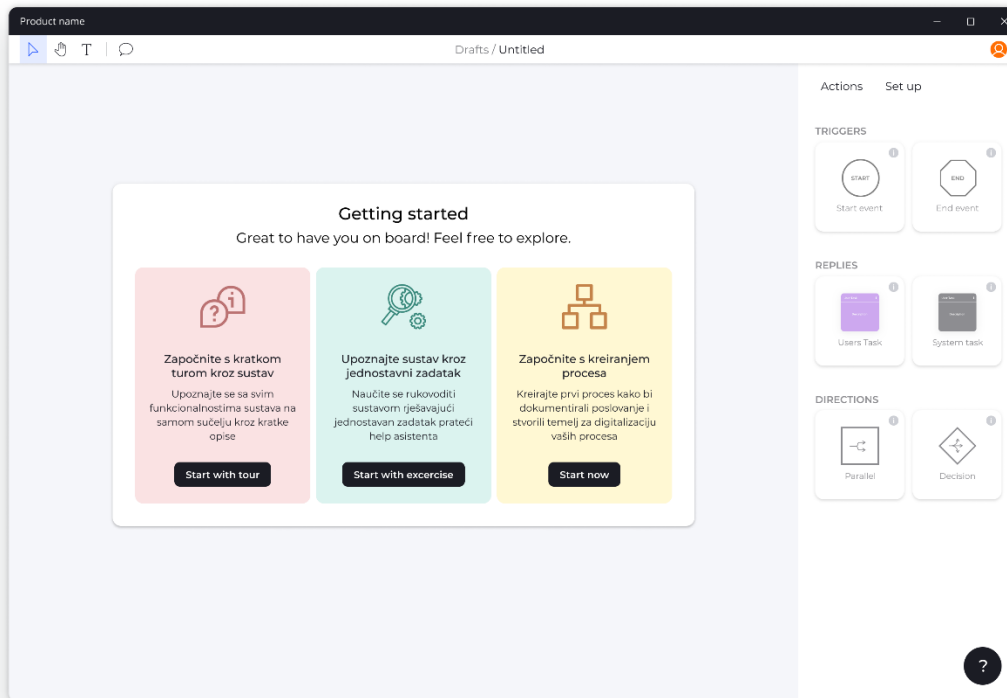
Product name

T

Drafts / Untitled

Actions Set up

TRIGGERS

START

Start event

END

End event

REPLIES

Users Task

System task

DIRECTIONS

Parallel

Decision

Getting started

Great to have you on board! Feel free to explore.

Započnite s kratkom turom kroz sustav

Upoznajte se sa svim funkcionalnostima sustava na samom sučelju kroz kratke opise

Start with tour

Upoznajte sustav kroz jednostavni zadatak

Naučite se rukovoditi sustavom rješavajući jednostavan zadatak prateći help asistenta

Start with excercise

Započnite s kreiranjem procesa

Kreirajte prvi proces kako bi dokumentirali poslovanje i stvorili temelj za digitalizaciju vaših procesa

Start now

?